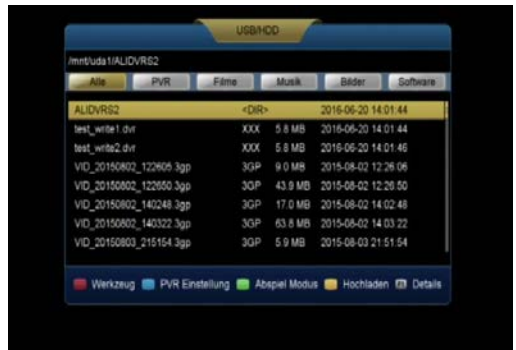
USB/HDD

/mnt/uda1/ALIDVRS2

Alle | PVR | Filme | Musik | Bilder | Software

| | | | |
|---|---|---|---|
| ALIDVRS2 | <DIR> | | 2016-06-20 14:01:44 |
| test_write1.dvr | XXX | 5.8 MB | 2016-06-20 14:01:44 |
| test_write2.dvr | XXX | 5.8 MB | 2016-06-20 14:01:46 |
| VID_20150802_122605.3gp | 3GP | 9.0 MB | 2015-08-02 12:26:06 |
| VID_20150802_122650.3gp | 3GP | 43.9 MB | 2015-08-02 12:26:50 |
| VID_20150802_140248.3gp | 3GP | 17.0 MB | 2015-08-02 14:02:48 |
| VID_20150802_140322.3gp | 3GP | 63.8 MB | 2015-08-02 14:03:22 |
| VID_20150803_215154.3gp | 3GP | 5.9 MB | 2015-08-03 21:51:54 |

Werkzeug | PVR Einstellung | Abspiel Modus | Hochladen | Details